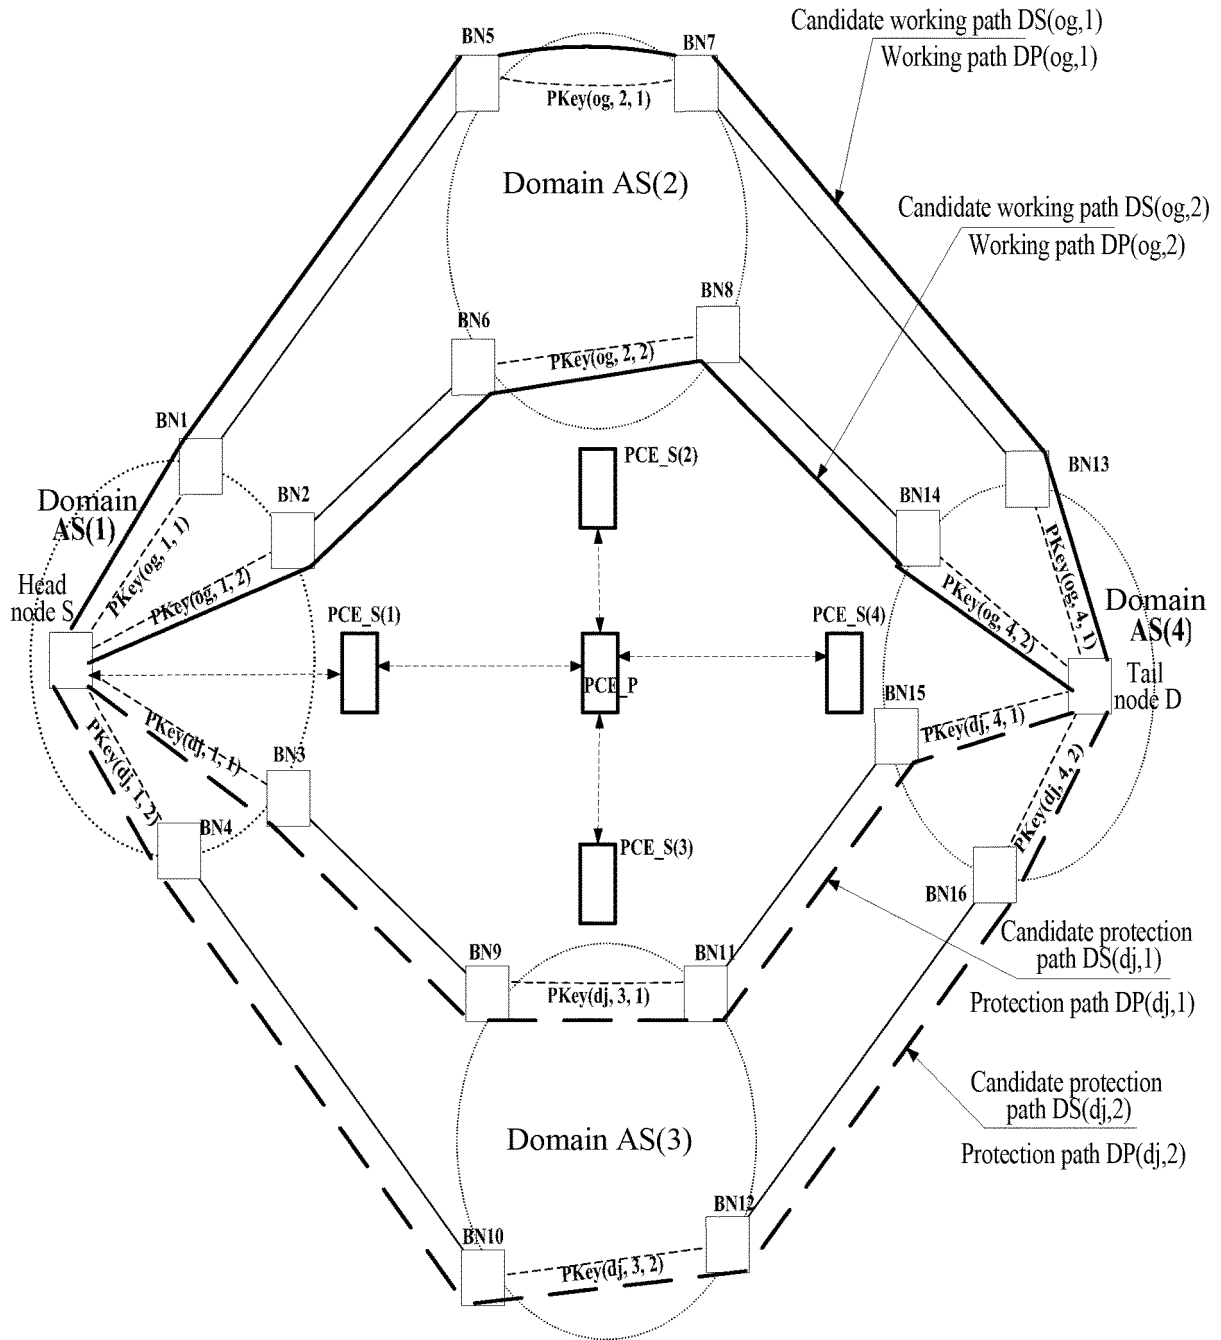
Candidate working path DS(og,1)
Working path DP(og,1)

BN5
BN7
PKey(og, 2, 1)

Domain AS(2)

Candidate working path DS(og,2)
Working path DP(og,2)

BN8
BN6
PKey(og, 2, 2)

BN1
PCE_S(2)
BN13
Domain AS(1)
BN2
BN14
PKey(og, 1, 1)
PKey(og, 4, 1)
Head node S
PKey(og, 1, 2)
PCE_S(1)
PCE_S(4)
PKey(og, 4, 2)
Domain AS(4)
PCE_P
Tail node D
BN15
PKey(dj, 1, 1)
PKey(dj, 4, 1)
BN3
PKey(dj, 1, 2)
BN4
PKey(dj, 4, 2)
PCE_S(3)
BN16

Candidate protection path DS(dj,1)
Protection path DP(dj,1)

BN9
BN11
PKey(dj, 3, 1)

Candidate protection path DS(dj,2)
Protection path DP(dj,2)

Domain AS(3)

BN10
BN12
PKey(dj, 3, 2)